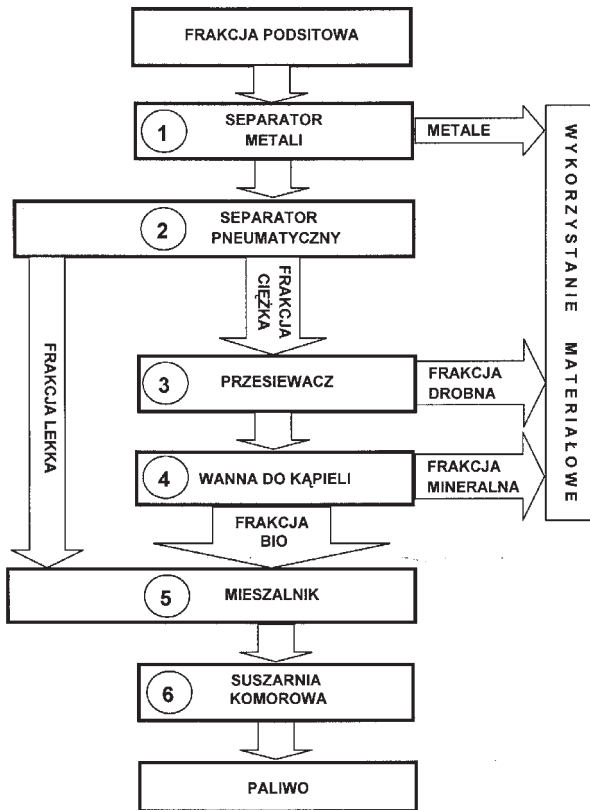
FRAKCJA PODSITOWA

1 SEPARATOR METALI

METALE

WYKORZYSTANIE MATERIAŁOWE

2 SEPARATOR PNEUMATYCZNY

FRAKCJA CIĘŻKA

FRAKCJA LEKKA

3 PRZESIEWACZ

FRAKCJA DROBNA

4 WANNA DO KĄPIELI

FRAKCJA MINERALNA

FRAKCJA BIO

5 MIESZALNIK

6 SUSZARNIA KOMOROWA

PALIWO